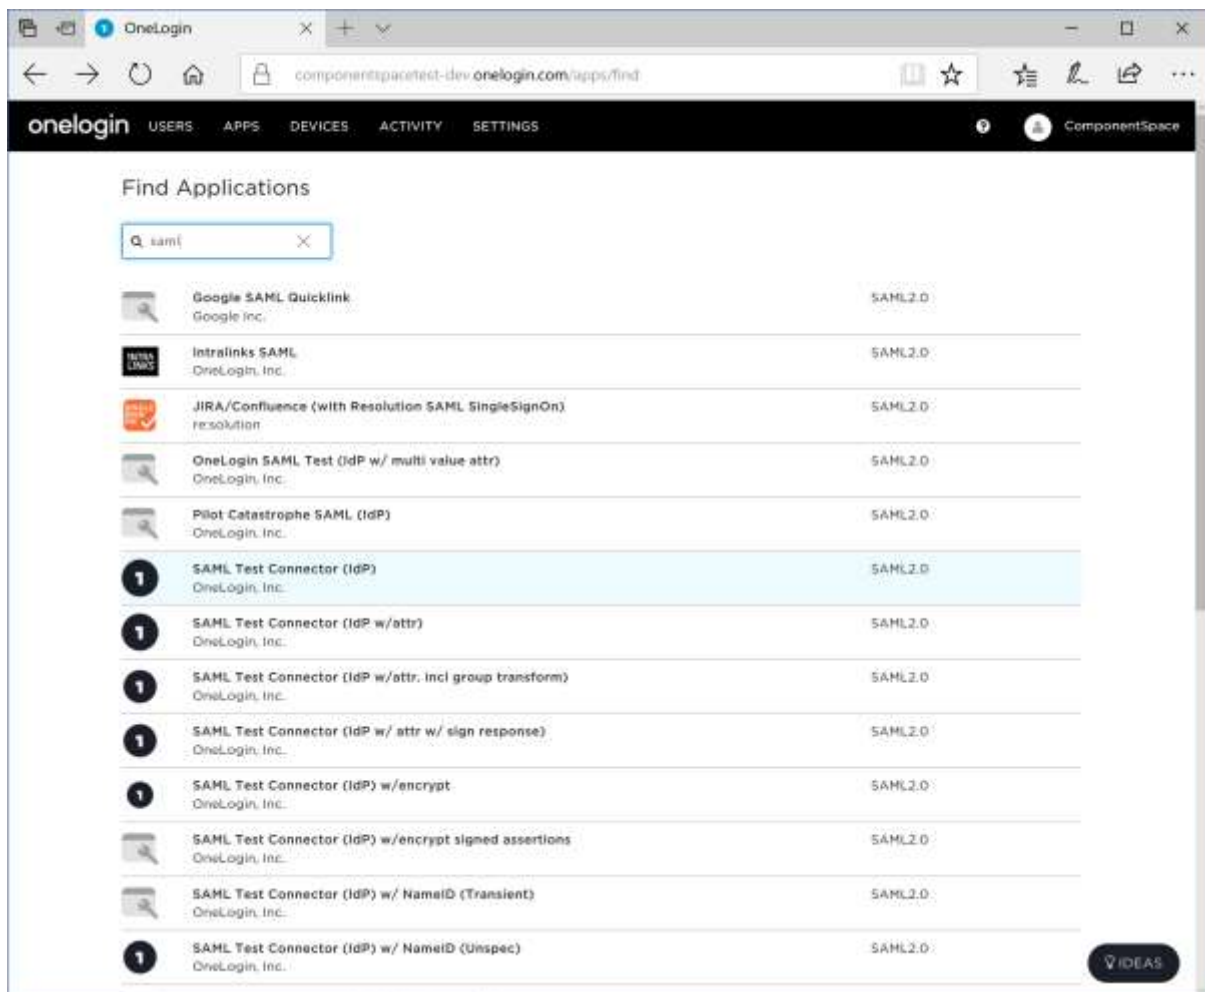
OneLogin

componentspacetest-dev.onelogin.com/apps/find

onelogin USERS APPS DEVICES ACTIVITY SETTINGS

ComponentSpace

Find Applications

saml

| | | |
|---|---|---|
| Google SAML Quicklink<br>Google Inc. | SAML2.0 |
| Intralinks SAML<br>OneLogin, Inc. | SAML2.0 |
| JIRA/Confluence (with Resolution SAML SingleSignOn)<br>re:solution | SAML2.0 |
| OneLogin SAML Test (IdP w/ multi value attr)<br>OneLogin, Inc. | SAML2.0 |
| Pilot Catastrophe SAML (IdP)<br>OneLogin, Inc. | SAML2.0 |
| SAML Test Connector (IdP)<br>OneLogin, Inc. | SAML2.0 |
| SAML Test Connector (IdP w/attr)<br>OneLogin, Inc. | SAML2.0 |
| SAML Test Connector (IdP w/attr. incl group transform)<br>OneLogin, Inc. | SAML2.0 |
| SAML Test Connector (IdP w/ attr w/ sign response)<br>OneLogin, Inc. | SAML2.0 |
| SAML Test Connector (IdP) w/encrypt<br>OneLogin, Inc. | SAML2.0 |
| SAML Test Connector (IdP) w/encrypt signed assertions<br>OneLogin, Inc. | SAML2.0 |
| SAML Test Connector (IdP) w/ NameID (Transient)<br>OneLogin, Inc. | SAML2.0 |
| SAML Test Connector (IdP) w/ NameID (Unspec)<br>OneLogin, Inc. | SAML2.0 |

IDEAS